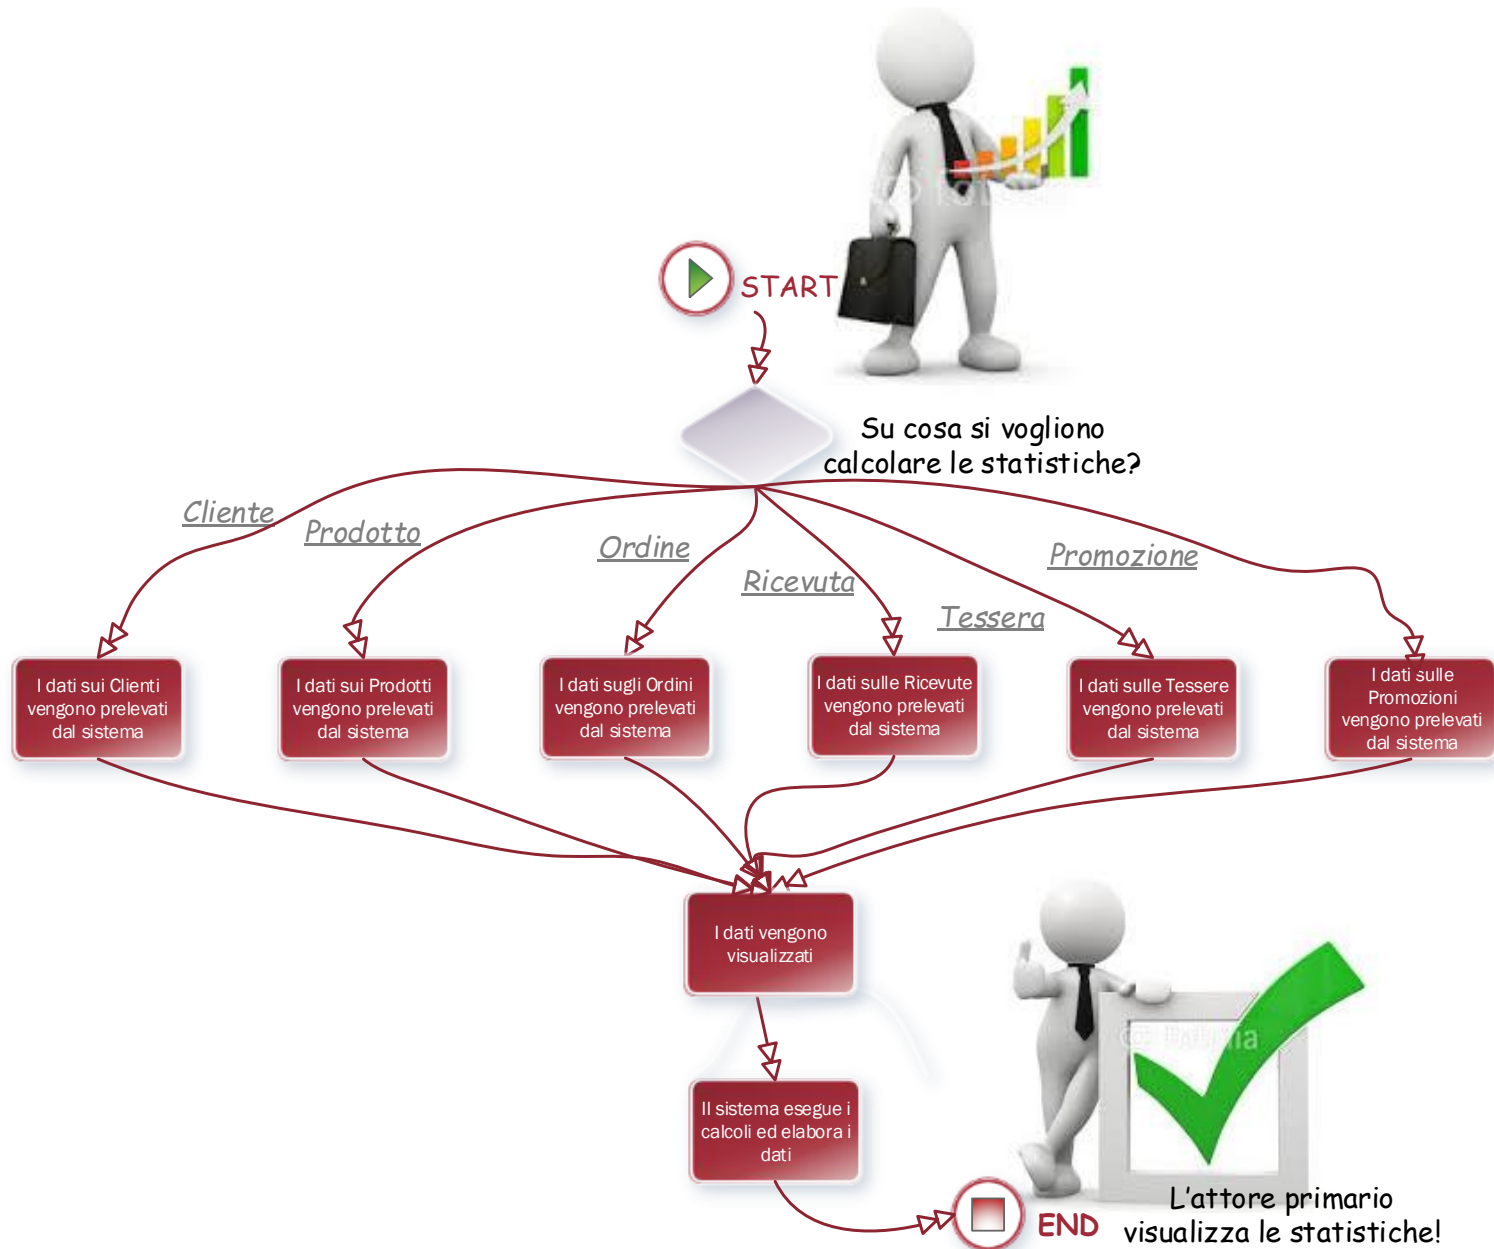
START

Su cosa si vogliono calcolare le statistiche?

Cliente

Prodotto

Ordine

Ricevuta

Tessera

Promozione

I dati sui Clienti vengono prelevati dal sistema

I dati sui Prodotti vengono prelevati dal sistema

I dati sugli Ordini vengono prelevati dal sistema

I dati sulle Ricevute vengono prelevati dal sistema

I dati sulle Tessere vengono prelevati dal sistema

I dati sulle Promozioni vengono prelevati dal sistema

I dati vengono visualizzati

Il sistema esegue i calcoli ed elabora i dati

END

L'attore primario visualizza le statistiche!